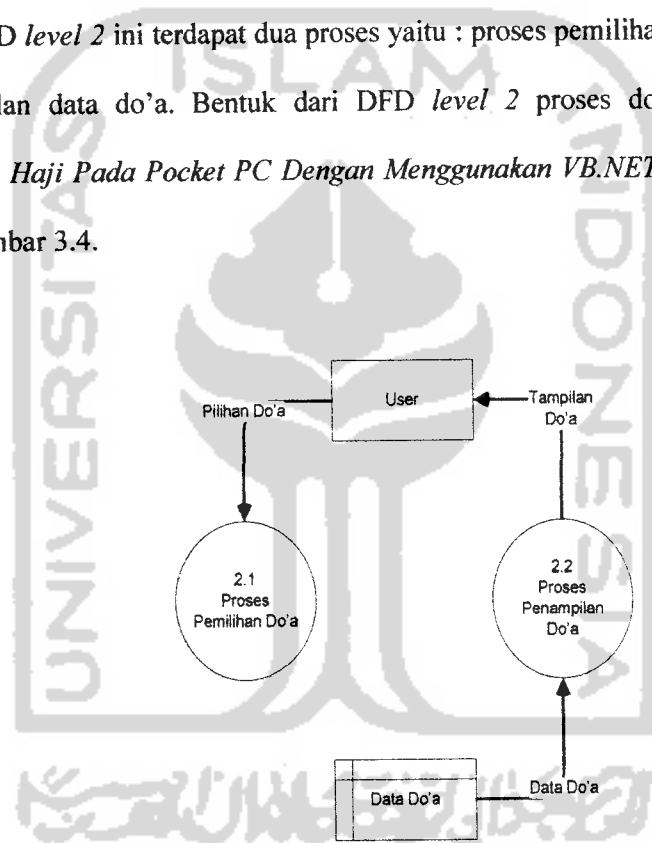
D *level 2* ini terdapat dua proses yaitu : proses pemiliha

lan data do'a. Bentuk dari DFD *level 2* proses do

*Haji Pada Pocket PC Dengan Menggunakan VB.NET*

nbar 3.4.

User

Pilihan Do'a

Tampilan Do'a

2.1 Proses Pemilihan Do'a

2.2 Proses Penampilan Do'a

Data Do'a

Data Do'a

ISLAM

UNIVERSITAS

INDONESIA